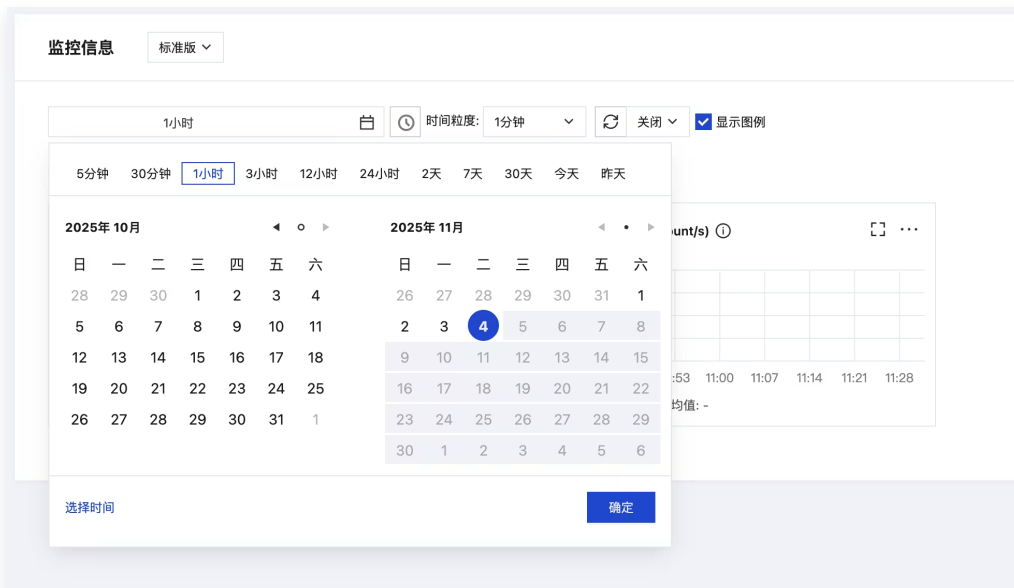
监控信息 标准版

1小时

时间粒度: 1分钟

关闭

显示图例

5分钟 30分钟 1小时 3小时 12小时 24小时 2天 7天 30天 今天 昨天

2025年 10月

| 日 | 一 | 二 | 三 | 四 | 五 | 六 |
|---|---|---|---|---|---|---|
| 28 | 29 | 30 | 1 | 2 | 3 | 4 |
| 5 | 6 | 7 | 8 | 9 | 10 | 11 |
| 12 | 13 | 14 | 15 | 16 | 17 | 18 |
| 19 | 20 | 21 | 22 | 23 | 24 | 25 |
| 26 | 27 | 28 | 29 | 30 | 31 | 1 |

2025年 11月

| 日 | 一 | 二 | 三 | 四 | 五 | 六 |
|---|---|---|---|---|---|---|
| 26 | 27 | 28 | 29 | 30 | 31 | 1 |
| 2 | 3 | 4 | 5 | 6 | 7 | 8 |
| 9 | 10 | 11 | 12 | 13 | 14 | 15 |
| 16 | 17 | 18 | 19 | 20 | 21 | 22 |
| 23 | 24 | 25 | 26 | 27 | 28 | 29 |
| 30 | 1 | 2 | 3 | 4 | 5 | 6 |

ount/s)

:53 11:00 11:07 11:14 11:21 11:28

均值: -

选择时间

确定